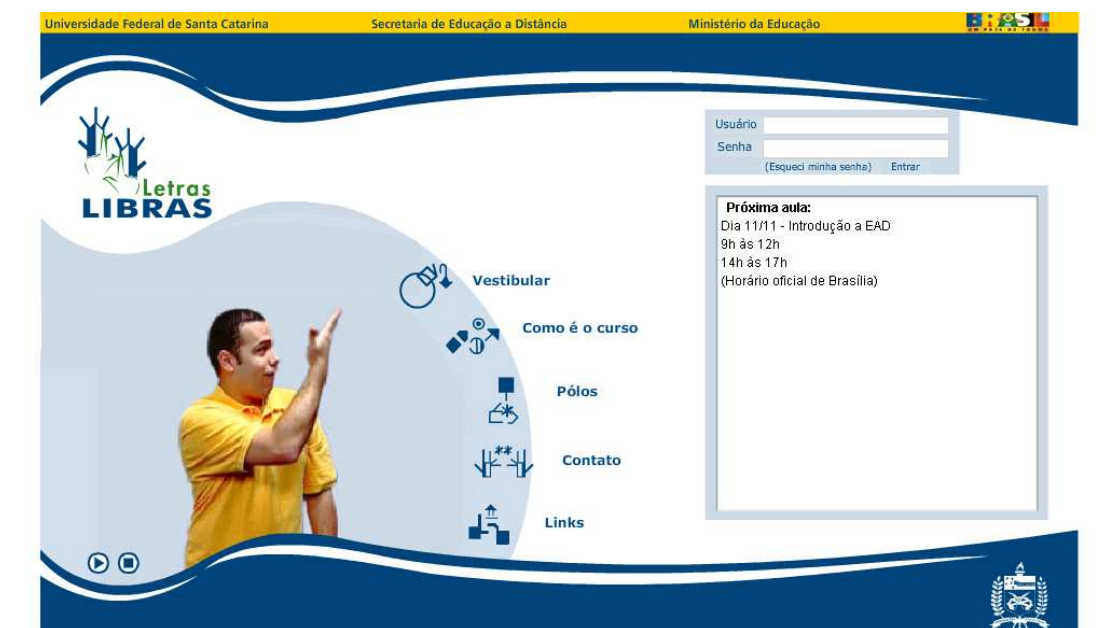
Universidade Federal de Santa Catarina
Secretaria de Educação a Distância
Ministério da Educação
BRASIL
UM PAÍS DE TODOS

Letras
LIBRAS

Usuário
Senha
(Esqueci minha senha)
Entrar

Próxima aula:
Dia 11/11 - Introdução a EAD
9h às 12h
14h às 17h
(Horário oficial de Brasília)

Vestibular
Como é o curso
Pólos
Contato
Links